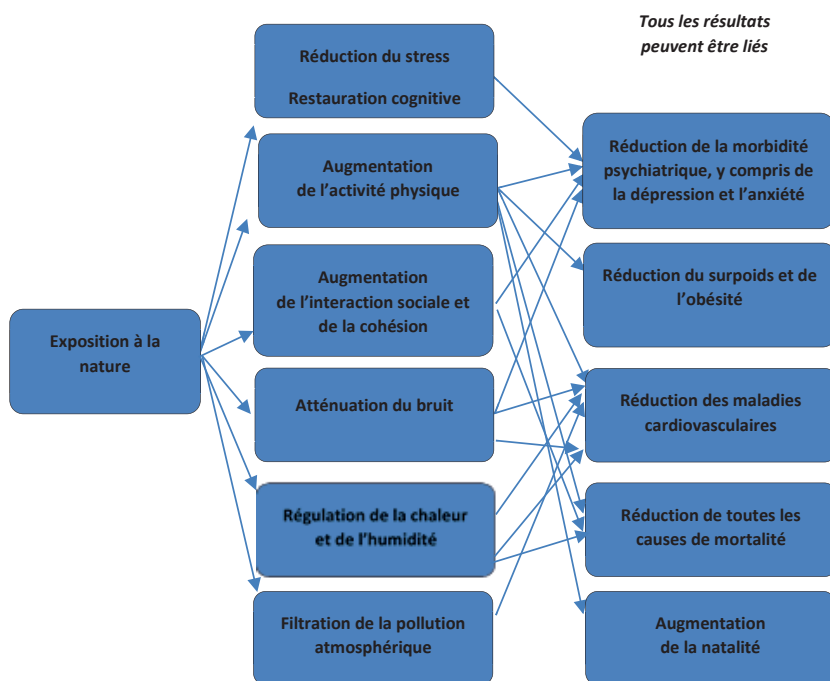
Tous les résultats peuvent être liés

Exposition à la nature

Réduction du stress

Restauration cognitive

Augmentation de l'activité physique

Augmentation de l'interaction sociale et de la cohésion

Atténuation du bruit

Régulation de la chaleur et de l'humidité

Filtration de la pollution atmosphérique

Réduction de la morbidité psychiatrique, y compris de la dépression et l'anxiété

Réduction du surpoids et de l'obésité

Réduction des maladies cardiovasculaires

Réduction de toutes les causes de mortalité

Augmentation de la natalité